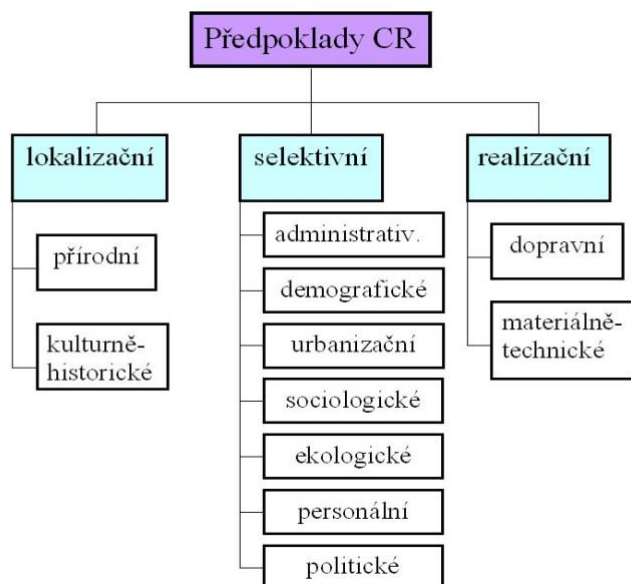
Předpoklady CR

lokalizační

přírodní

kulturně-historické

selektivní

administrativ.

demografické

urbanizační

sociologické

ekologické

personální

politické

realizační

dopravní

materiálně-technické